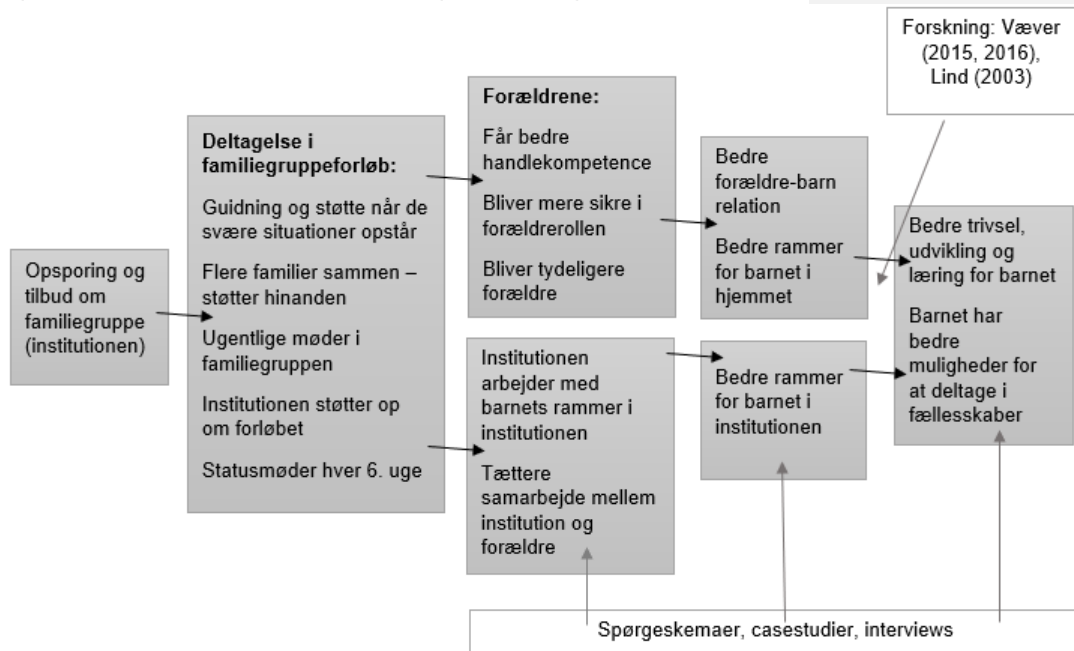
Forskning: Væver (2015, 2016), Lind (2003)

Opsporing og tilbud om familiegruppe (institutionen)

Deltagelse i familiegruppeforløb:

Guidning og støtte når de svære situationer opstår

Flere familier sammen – støtter hinanden

Ugentlige møder i familiegruppen

Institutionen støtter op om forløbet

Statusmøder hver 6. uge

Forældrene:

Får bedre handlekompetence

Bliver mere sikre i forældrerollen

Bliver tydeligere forældre

Institutionen arbejder med barnets rammer i institutionen

Tættere samarbejde mellem institution og forældre

Bedre forældre-barn relation

Bedre rammer for barnet i hjemmet

Bedre rammer for barnet i institutionen

Bedre trivsel, udvikling og læring for barnet

Barnet har bedre muligheder for at deltage i fællesskaber

Spørgeskemaer, casestudier, interviews